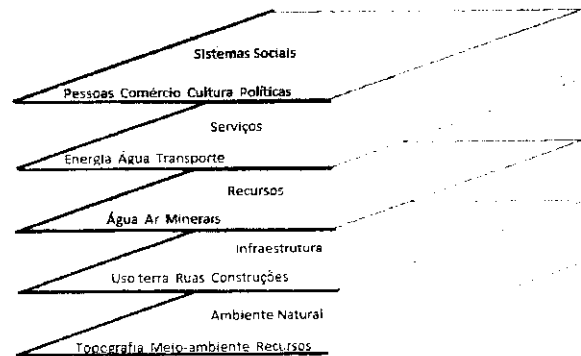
Sistemas Sociais

Pessoas Comércio Cultura Políticas

Serviços

Energia Água Transporte

Recursos

Água Ar Minerais

Infraestrutura

Uso terra Ruas Construções

Ambiente Natural

Topografia Meio-ambiente Recursos